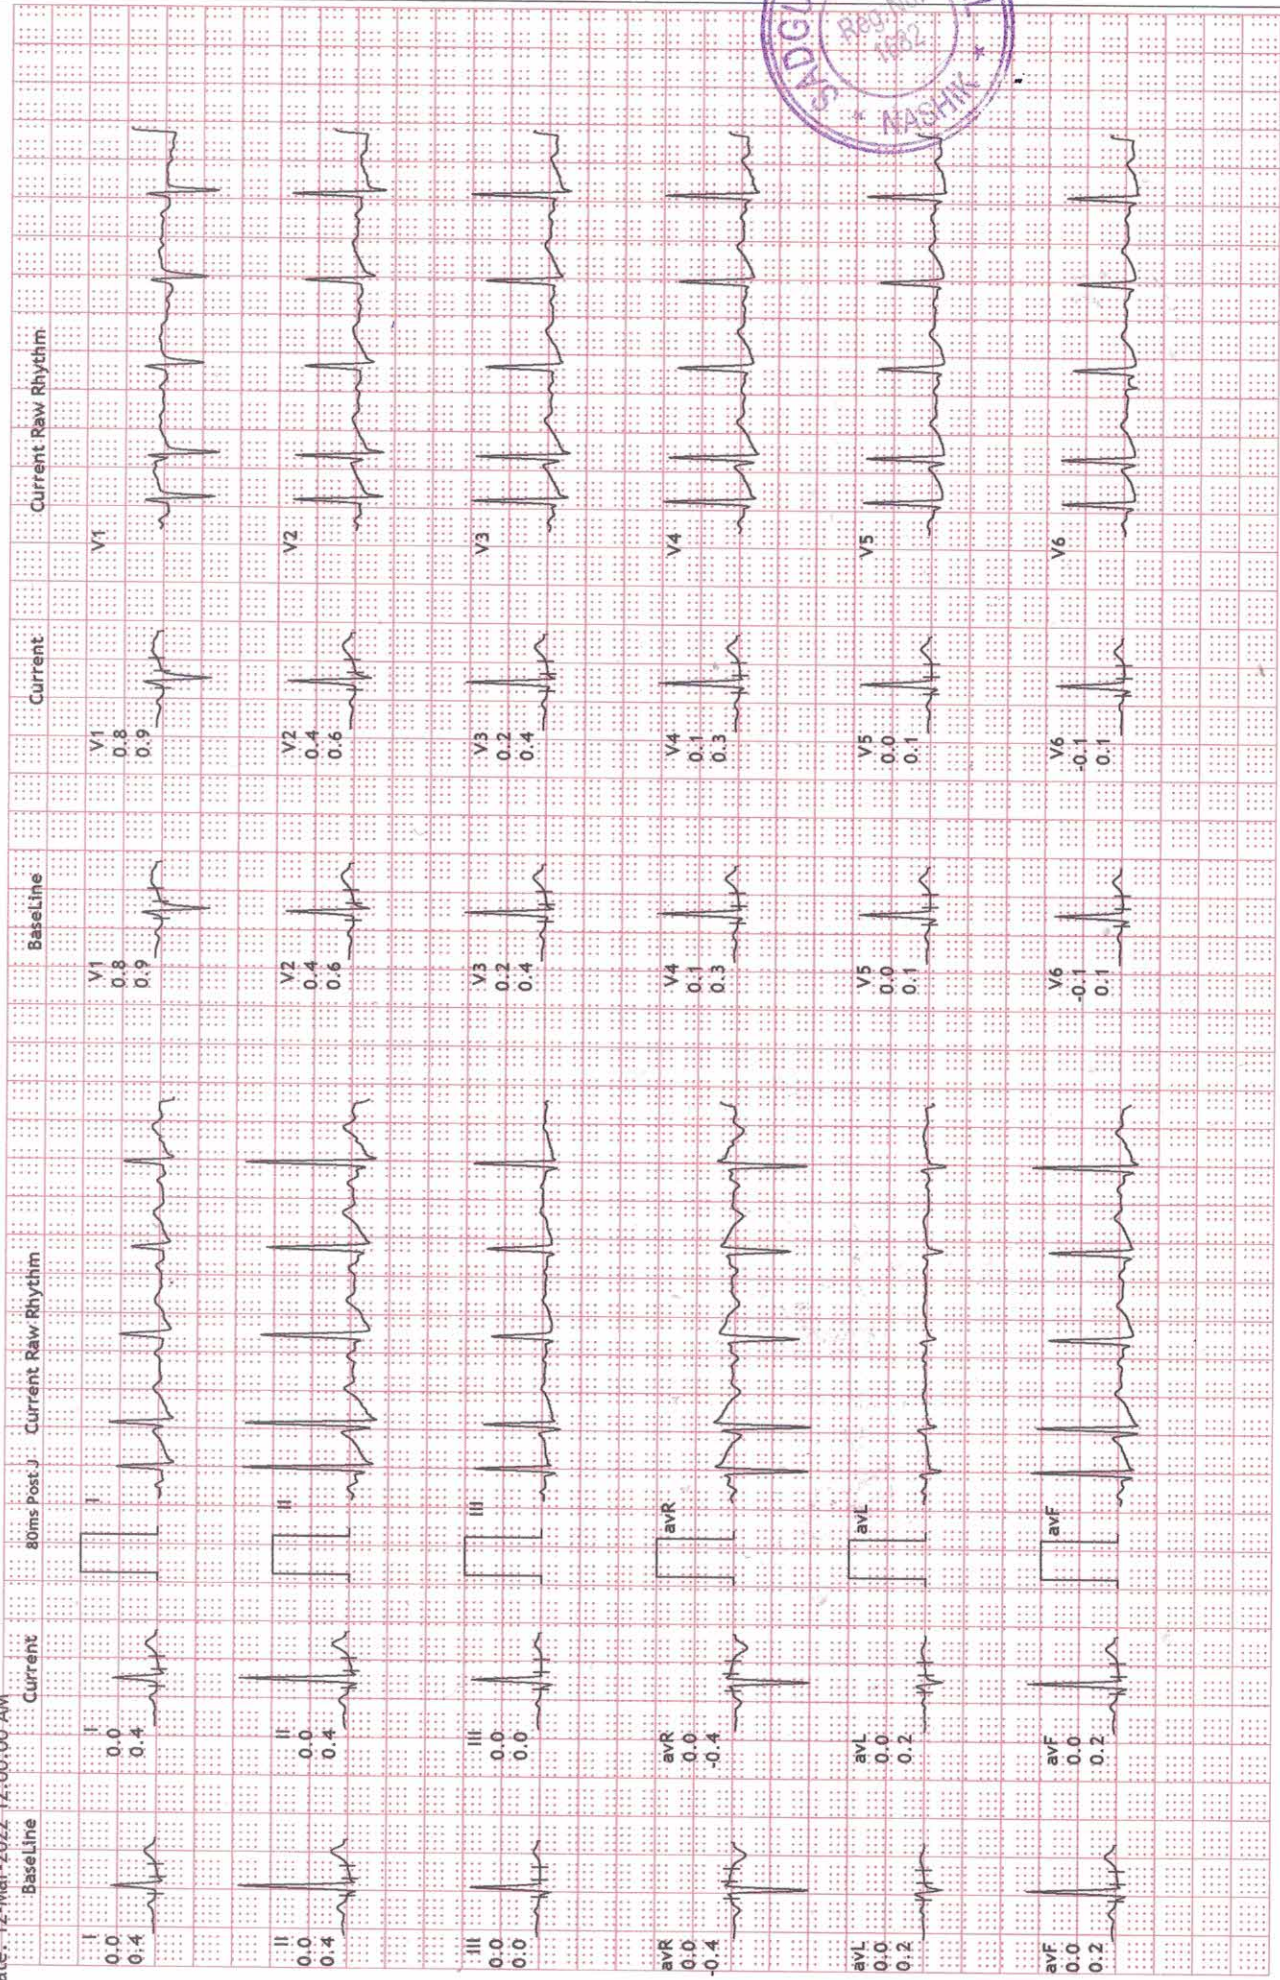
ate: 12-Mar-2022 12:00:00 AM

BaseLine | Current | 80ms Post J | Current Raw Rhythm | BaseLine | Current | Current Raw Rhythm

I
0.0
0.4

I
0.0
0.4

I

II
0.0
0.4

II
0.0
0.4

II

III
0.0
0.0

III
0.0
0.0

III

avR
0.0
-0.4

avR
0.0
-0.4

avR

avL
0.0
0.2

avL
0.0
0.2

avL

avF
0.0
0.2

avF
0.0
0.2

avF

V1
0.8
0.9

V1
0.8
0.9

V1

V2
0.4
0.6

V2
0.4
0.6

V2

V3
0.2
0.4

V3
0.2
0.4

V3

V4
0.1
0.3

V4
0.1
0.3

V4

V5
0.0
0.1

V5
0.0
0.1

V5

V6
-0.1
0.1

V6
-0.1
0.1

V6

SADG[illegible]
Reg.N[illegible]
1982
NASHIK